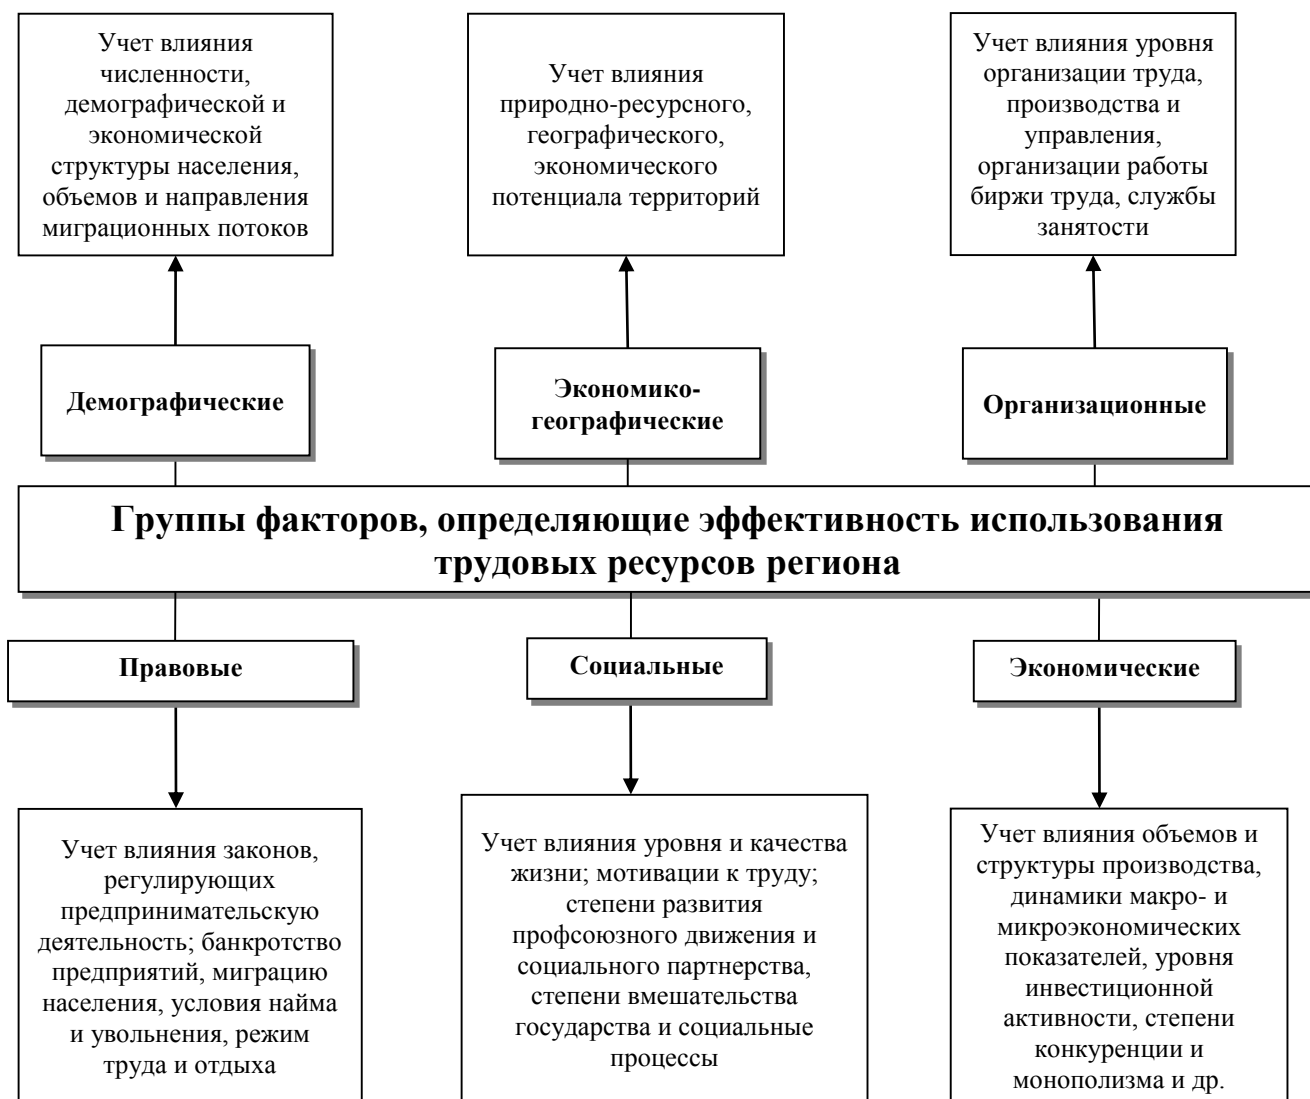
Учет влияния численности, демографической и экономической структуры населения, объемов и направления миграционных потоков

Учет влияния природно-ресурсного, географического, экономического потенциала территорий

Учет влияния уровня организации труда, производства и управления, организации работы биржи труда, службы занятости

Демографические

Экономико-географические

Организационные

Группы факторов, определяющие эффективность использования трудовых ресурсов региона

Правовые

Социальные

Экономические

Учет влияния законов, регулирующих предпринимательскую деятельность; банкротство предприятий, миграцию населения, условия найма и увольнения, режим труда и отдыха

Учет влияния уровня и качества жизни; мотивации к труду; степени развития профсоюзного движения и социального партнерства, степени вмешательства государства и социальные процессы

Учет влияния объемов и структуры производства, динамики макро- и микроэкономических показателей, уровня инвестиционной активности, степени конкуренции и монополизма и др.